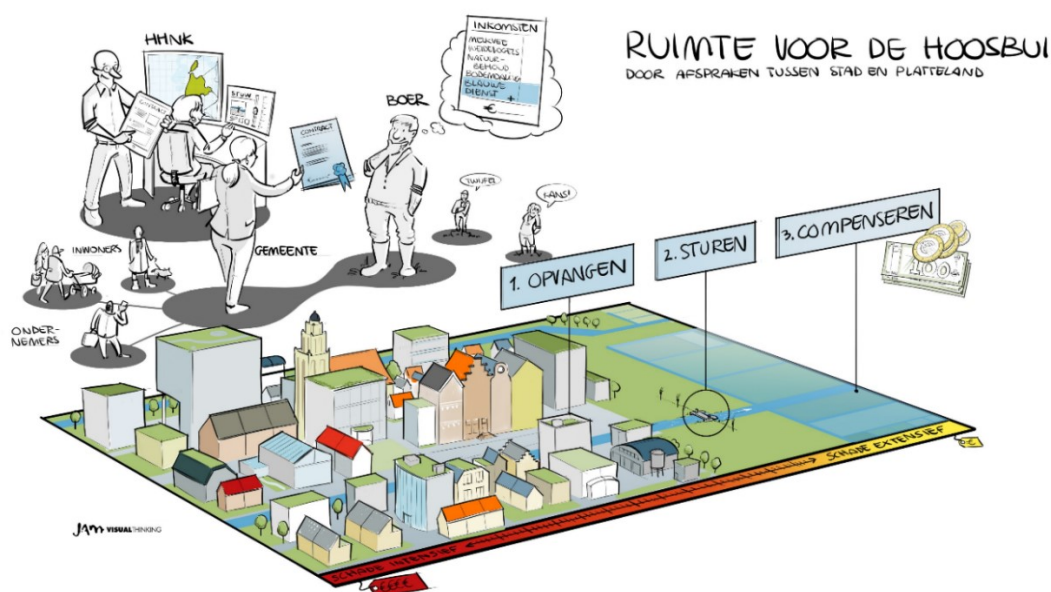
RUIMTE VOOR DE HOOSBUI
DOOR AFSPRAKEN TUSSEN STAD EN PLATTELAND

HHNK

INKOMSTEN
AKKERBOUW
WEIDEVOGELS
NATUURBEHOUD
BODEMDALING
BLAUWE DIENST
€ +

BOER

CONTRACT

TWIJFEL

KANS!

INWONERS

GEMEENTE

ONDERNEMERS

1. OPVANGEN

2. STUREN

3. COMPENSEREN

SCHADE INTENSIEF

SCHADE EXTENSIEF

€€€

€

JAM VISUAL THINKING